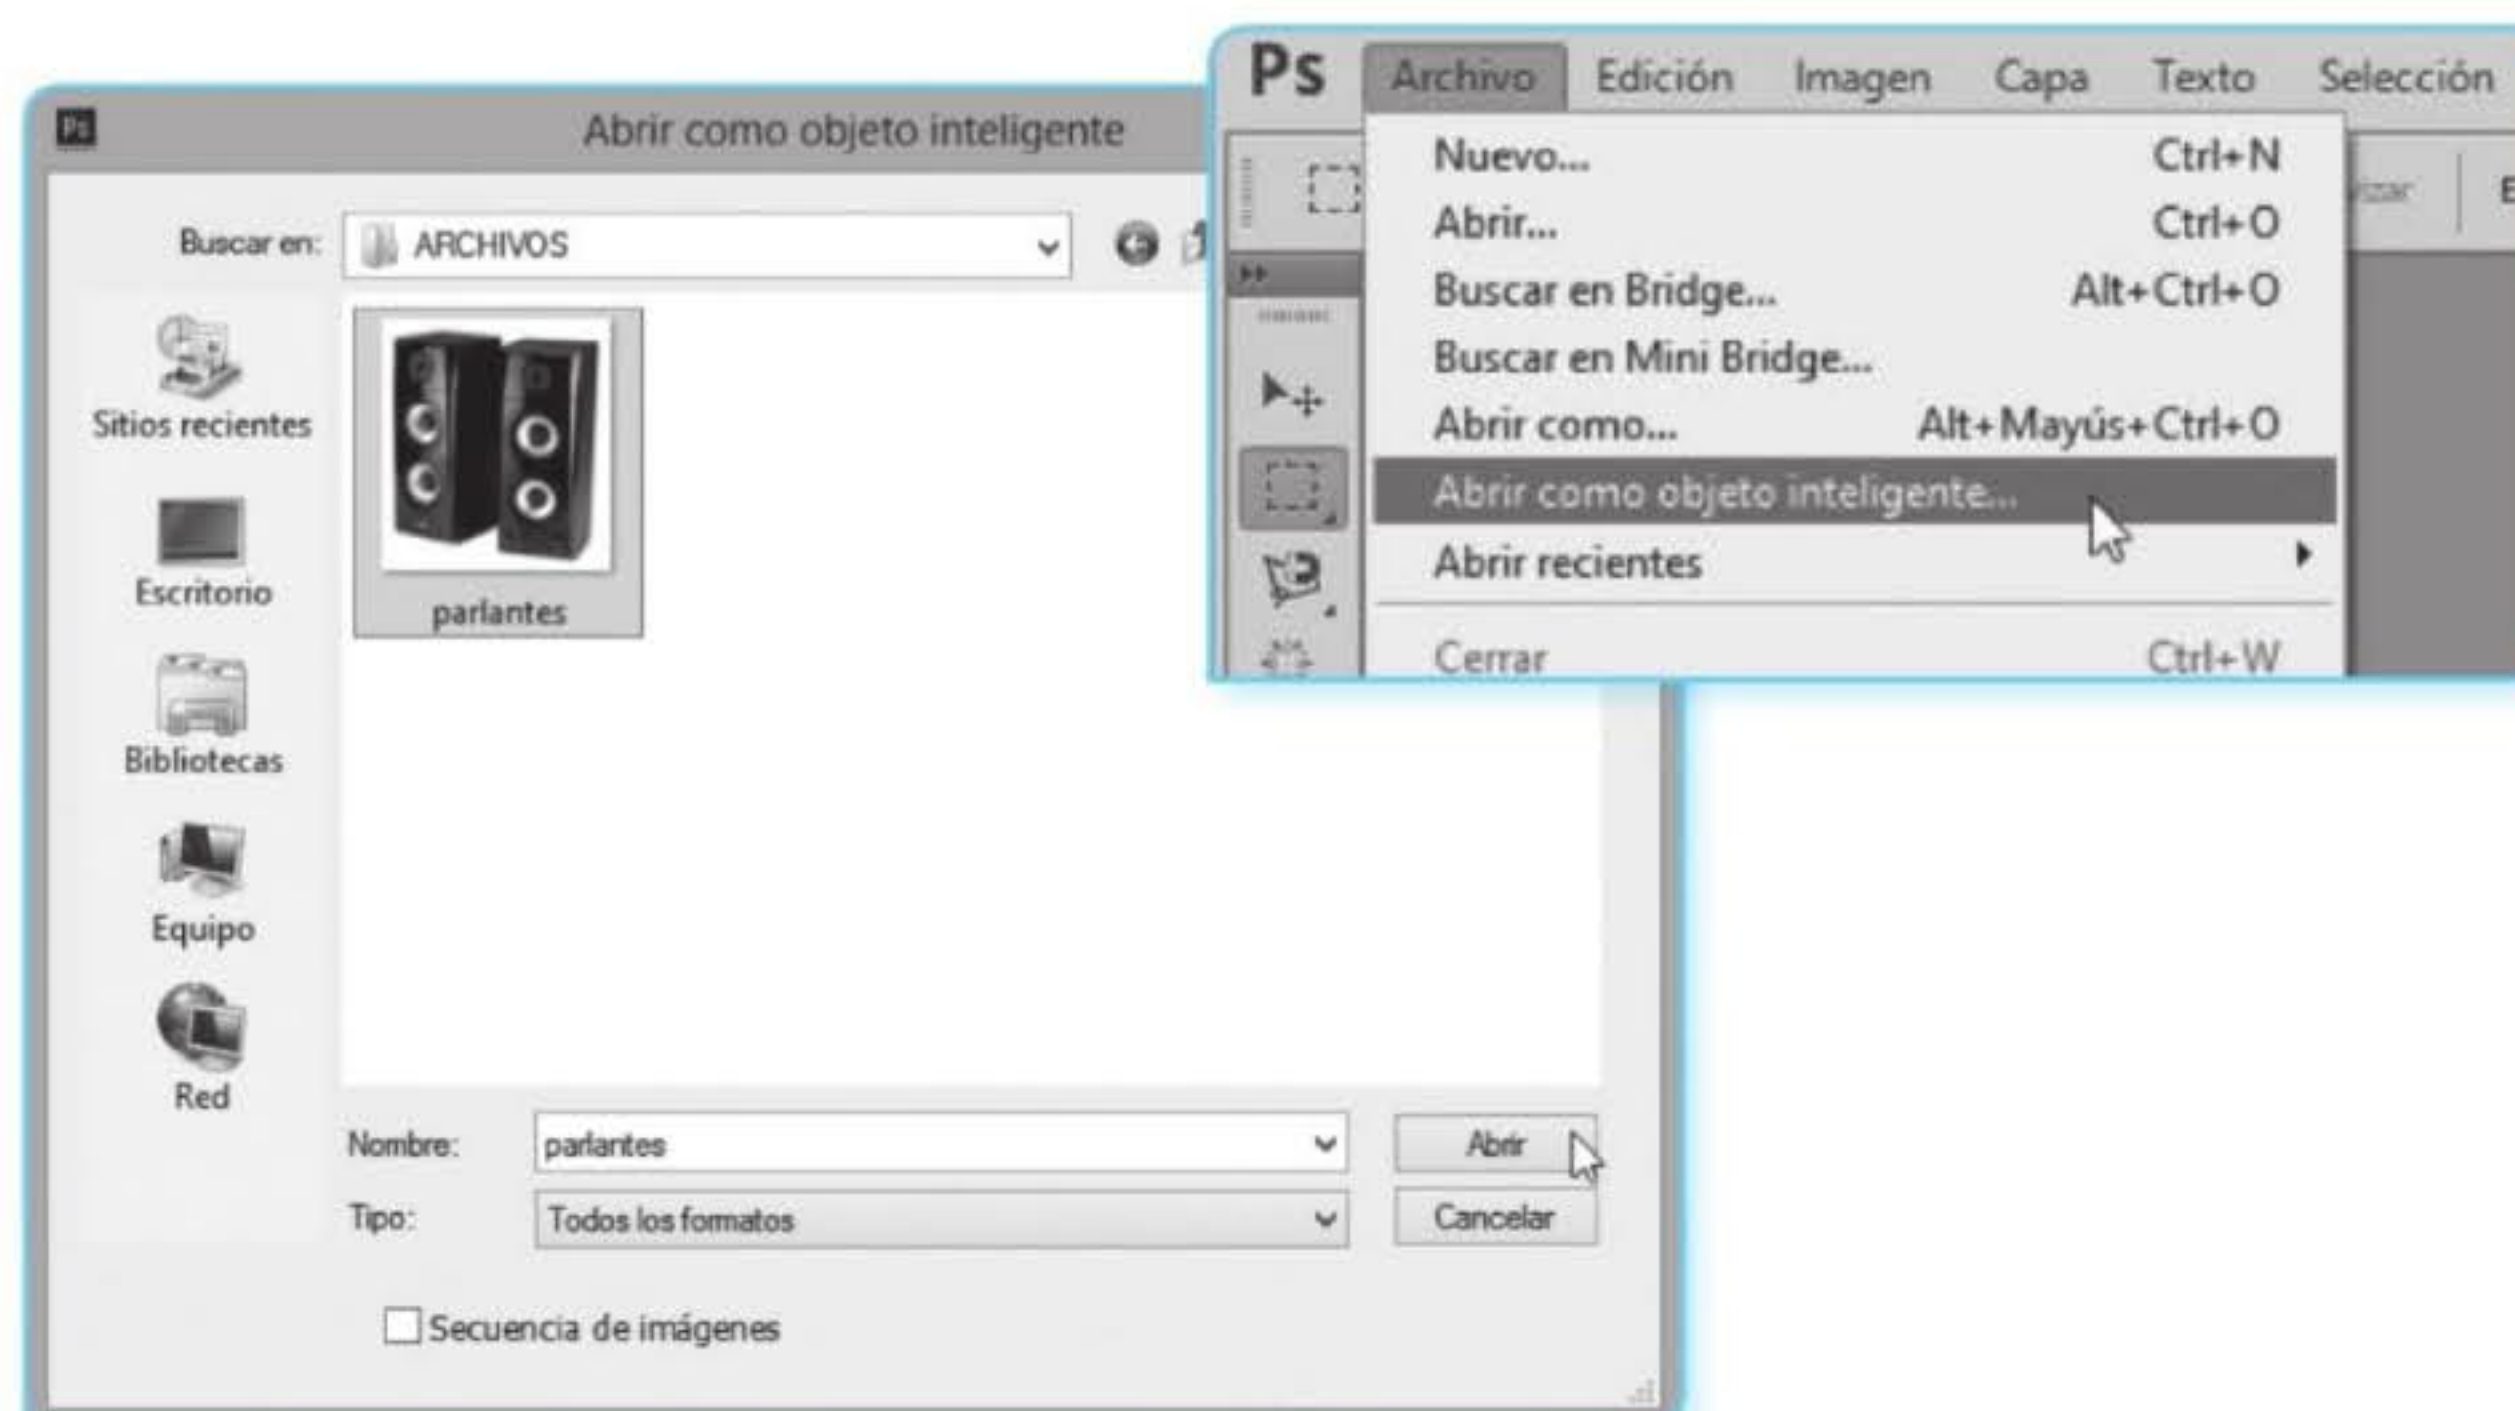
Ps
Abrir como objeto inteligente
Buscar en: ARCHIVOS
Sitios recientes
Escritorio
Bibliotecas
Equipo
Red
parlantes
Nombre: parlantes
Tipo: Todos los formatos
Abrir
Cancelar
Secuencia de imágenes

Ps Archivo Edición Imagen Capa Texto Selección
Nuevo... Ctrl+N
Abrir... Ctrl+O
Buscar en Bridge... Alt+Ctrl+O
Buscar en Mini Bridge...
Abrir como... Alt+Mayús+Ctrl+O
Abrir como objeto inteligente...
Abrir recientes
Cerrar Ctrl+W